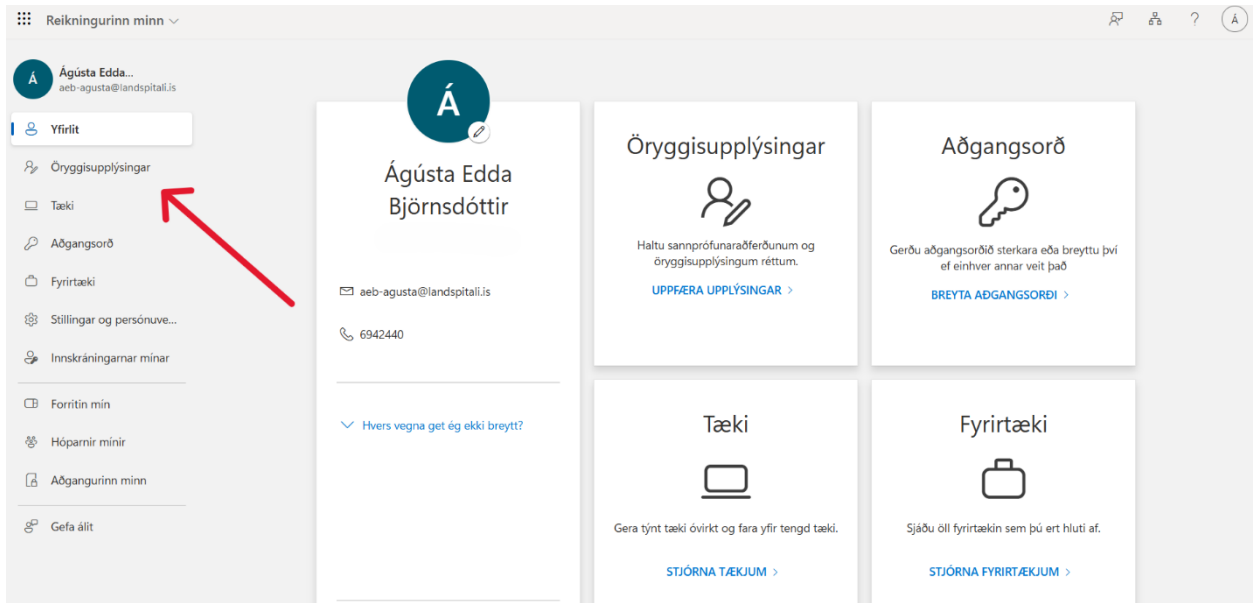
Reikningurinn minn

Á

Á

Ágústa Edda...
aeb-agusta@landspitali.is

Yfirlit
Öryggisupplýsingar
Tæki
Aðgangsorð
Fyrirtæki
Stillingar og persónuve...
Innskráningarnar mínar
Forritin mín
Hóparnir mínir
Aðgangurinn minn
Gefa álit

Á

Ágústa Edda Björnsdóttir

aeb-agusta@landspitali.is

6942440

Hvers vegna get ég ekki breytt?

Öryggisupplýsingar

Haltu sannprófunaraðferðunum og öryggisupplýsingum réttum.

UPPFÆRA UPPLÝSINGAR >

Aðgangsorð

Gerðu aðgangsorðið sterkara eða breyttu því ef einhver annar veit það

BREYTA AÐGANGSORÐI >

Tæki

Gera týnt tæki óvirkt og fara yfir tengd tæki.

STJÓRNA TÆKJUM >

Fyrirtæki

Sjáðu öll fyrirtækin sem þú ert hluti af.

STJÓRNA FYRIRTÆKJUM >